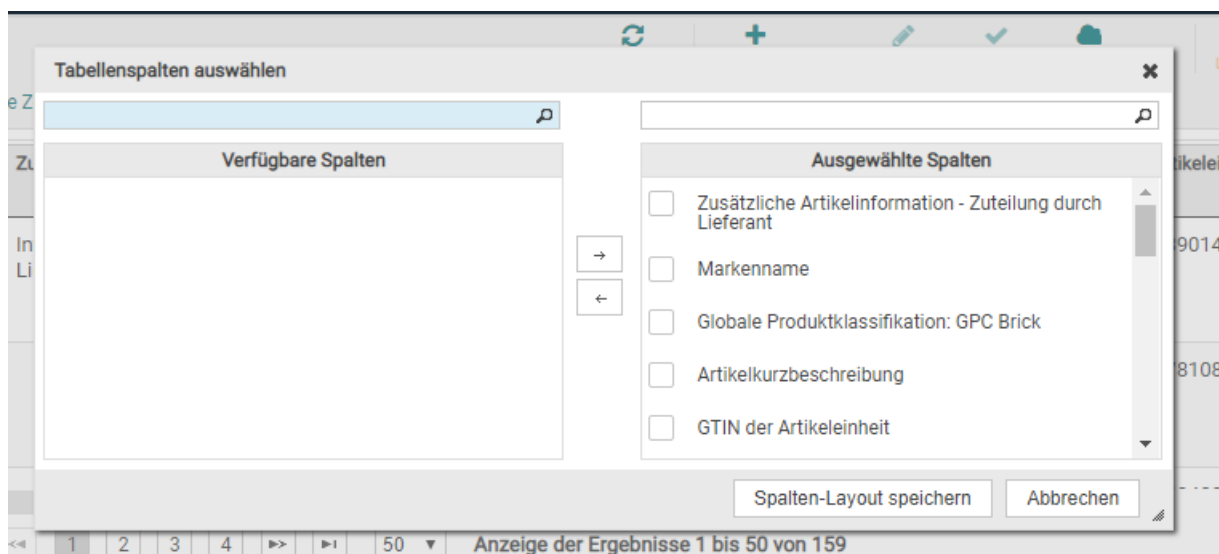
e Z

Zu

In
Li

tikel

9014

8108

Tabellenspalten auswählen

Verfügbare Spalten

→

←

Ausgewählte Spalten

Zusätzliche Artikelinformation - Zuteilung durch Lieferant

Markenname

Globale Produktklassifikation: GPC Brick

Artikelkurzbeschreibung

GTIN der Artikeleinheit

Spalten-Layout speichern

Abbrechen

1 2 3 4 50 ▾ Anzeige der Ergebnisse 1 bis 50 von 159